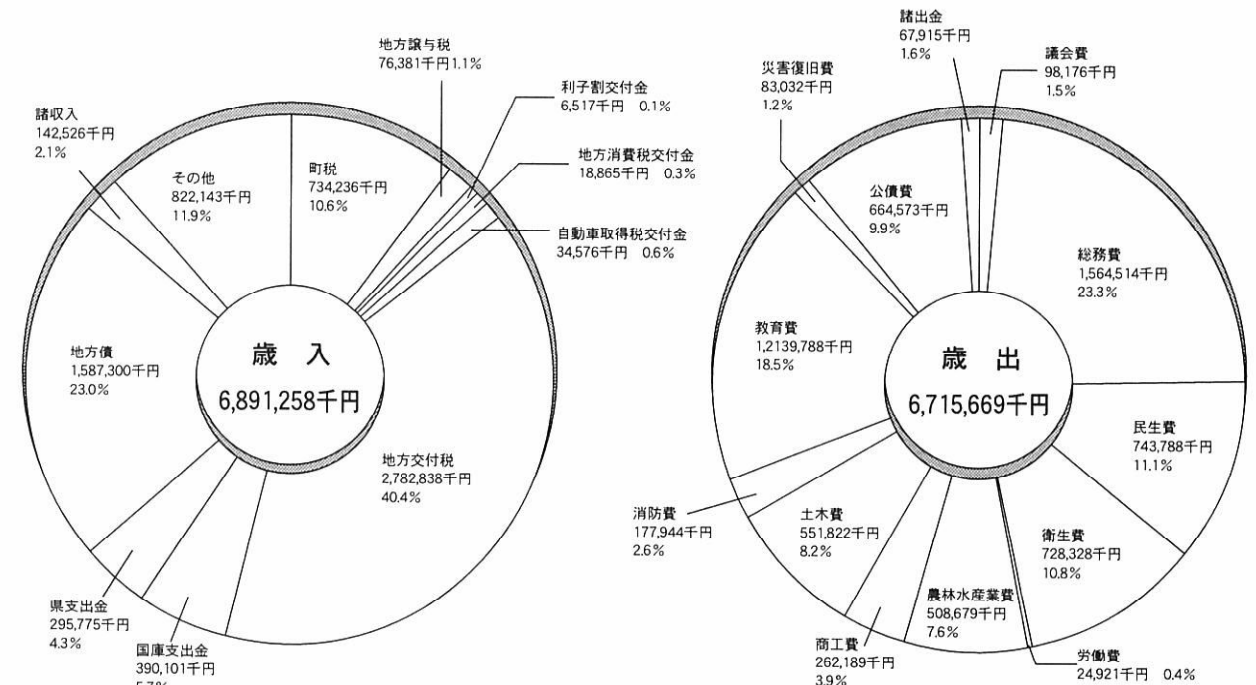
地方譲与税
76,381千円 1.1%

利子割交付金
6,517千円 0.1%

地方消費税交付金
18,865千円 0.3%

自動車取得税交付金
34,576千円 0.6%

諸収入
142,526千円
2.1%

その他
822,143千円
11.9%

町税
734,236千円
10.6%

地方債
1,587,300千円
23.0%

歳 入
6,891,258千円

地方交付税
2,782,838千円
40.4%

県支出金
295,775千円
4.3%

国庫支出金
390,101千円
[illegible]

諸出金
67,915千円
1.6%

議会費
98,176千円
1.5%

災害復旧費
83,032千円
1.2%

公債費
664,573千円
9.9%

総務費
1,564,514千円
23.3%

教育費
1,2139,788千円
18.5%

歳 出
6,715,669千円

民生費
743,788千円
11.1%

消防費
177,944千円
2.6%

土木費
551,822千円
8.2%

衛生費
728,328千円
10.8%

農林水産業費
508,679千円
7.6%

商工費
262,189千円
3.9%

労働費
24,921千円 0.4%